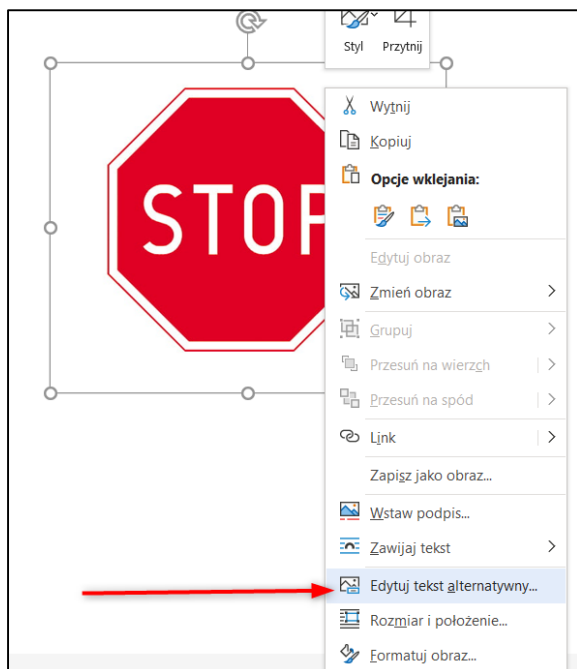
Styl Przytnij

STOP

Wytnij
Kopiuj
Opcje wklejania:
Edytuj obraz
Zmień obraz
Grupuj
Przesuń na wierzch
Przesuń na spód
Link
Zapisz jako obraz...
Wstaw podpis...
Zawijaj tekst
Edytuj tekst alternatywny...
Rozmiar i położenie...
Formatuj obraz...